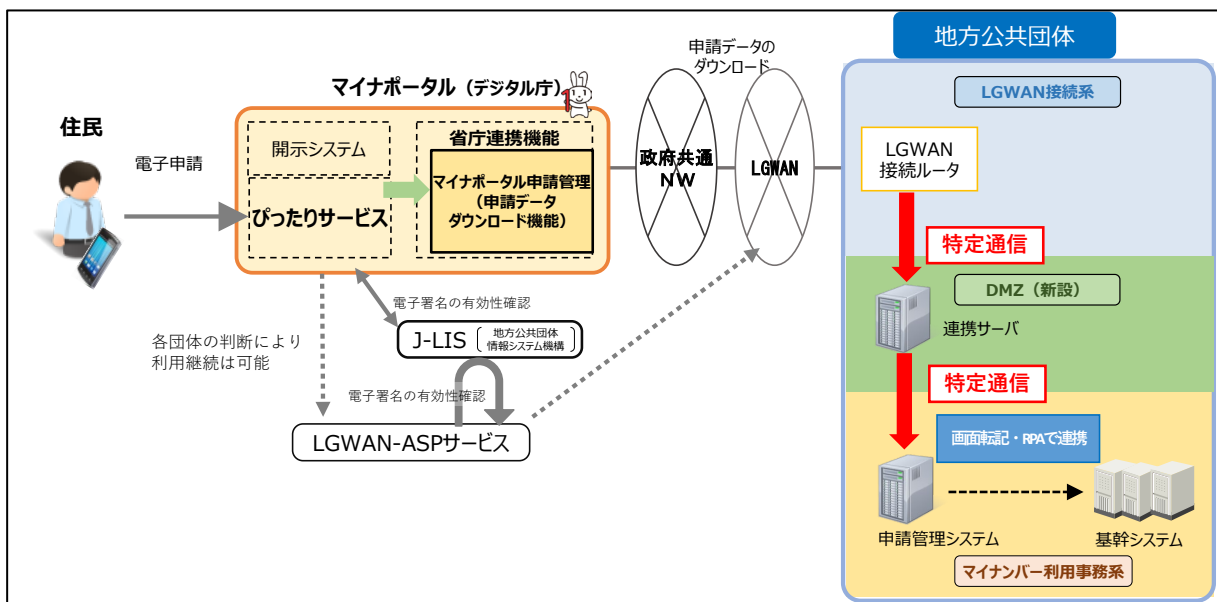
地方公共団体

申請データのダウンロード

マイナポータル（デジタル庁）

LGWAN接続系

住民

電子申請

開示システム

省庁連携機能

マイナポータル申請管理（申請データダウンロード機能）

ぴったりサービス

政府共通NW

LGWAN

LGWAN接続ルータ

特定通信

DMZ（新設）

連携サーバ

電子署名の有効性確認

J-LIS（地方公共団体情報システム機構）

各団体の判断により利用継続は可能

電子署名の有効性確認

特定通信

画面転記・RPAで連携

LGWAN-ASPサービス

申請管理システム

基幹システム

マイナンバー利用事務系